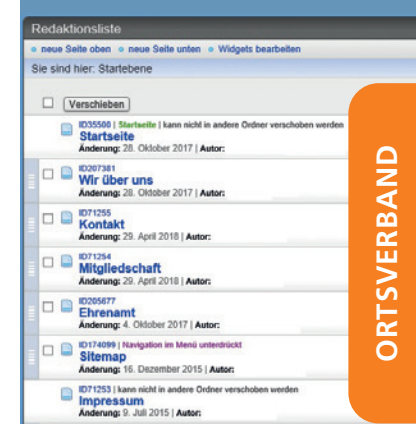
Redaktionsliste

neue Seite oben  neue Seite unten  Widgets bearbeiten

Sie sind hier: Startebene

Verschieben

ID35500 | Startseite | kann nicht in andere Ordner verschoben werden
Startseite
Änderung: 28. Oktober 2017 | Autor:

ID207381
Wir über uns
Änderung: 28. Oktober 2017 | Autor:

ID71255
Kontakt
Änderung: 29. April 2018 | Autor:

ID71254
Mitgliedschaft
Änderung: 29. April 2018 | Autor:

ID205677
Ehrenamt
Änderung: 4. Oktober 2017 | Autor:

ID174099 | Navigation im Menü unterdrückt
Sitemap
Änderung: 16. Dezember 2015 | Autor:

ID71253 | kann nicht in andere Ordner verschoben werden
Impressum
Änderung: 9. Juli 2015 | Autor:

ORTSVERBAND